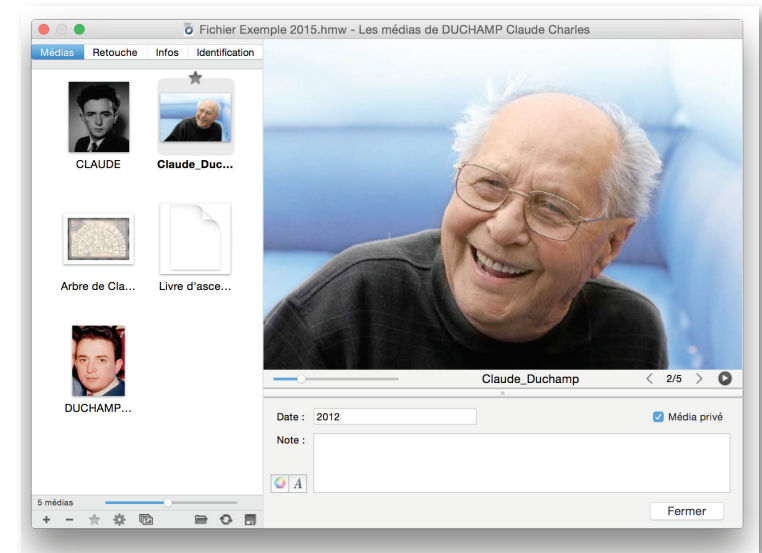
Fichier Exemple 2015.hmw - Les médias de DUCHAMP Claude Charles

Médias | Retouche | Infos | Identification

CLAUDE

Claude_Duc...

Arbre de Cla...

Livre d'asce...

DUCHAMP...

5 médias

Claude_Duchamp

2/5

Date : 2012

Média privé

Note :

A

Fermer